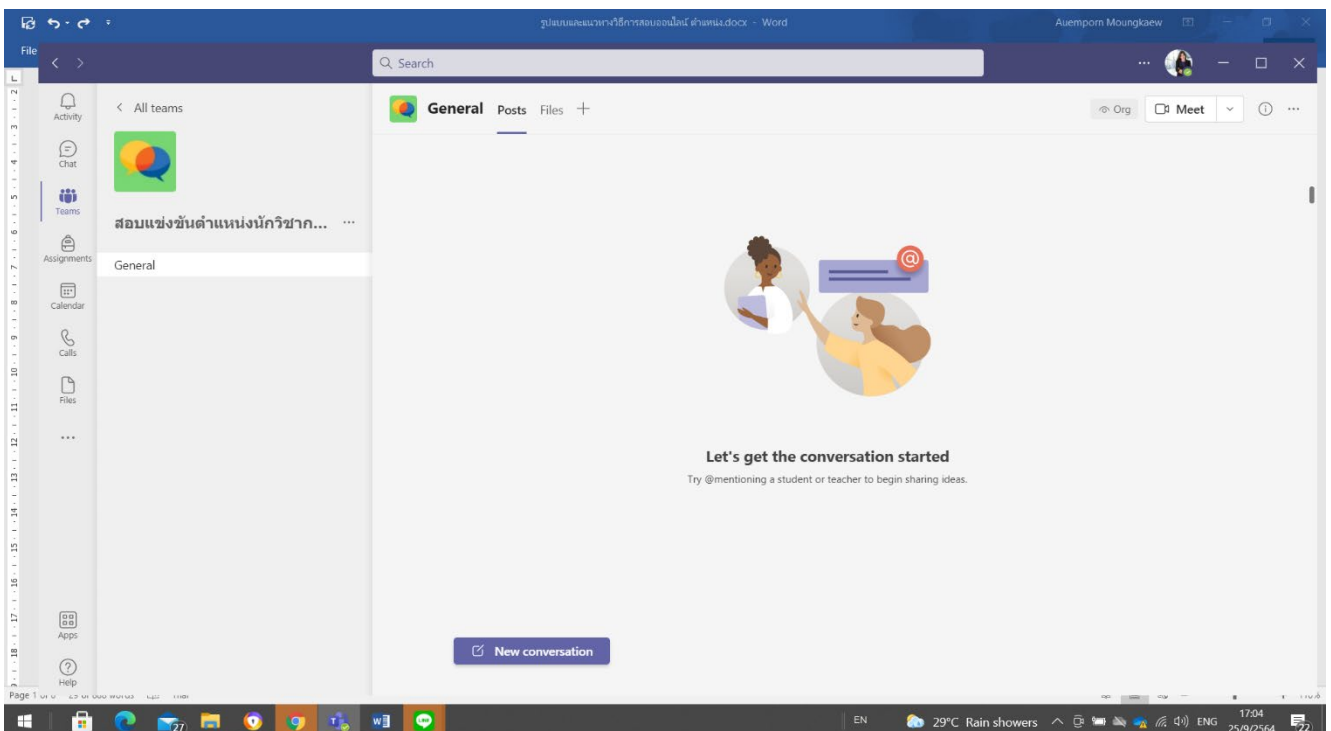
รูปแบบและแนวทางวิธีการสอบออนไลน์ ตำแหน่ง.docx - Word
Auemporn Moungkaew

File

Search

Activity
Chat
Teams
Assignments
Calendar
Calls
Files
...
Apps
Help

< All teams

สอบแข่งขันตำแหน่งนักวิชาก... ···

General

General Posts Files +

Org
Meet

Let's get the conversation started
Try @mentioning a student or teacher to begin sharing ideas.

New conversation

Page 1 of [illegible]

EN
29°C Rain showers
ENG
17:04
25/9/2564